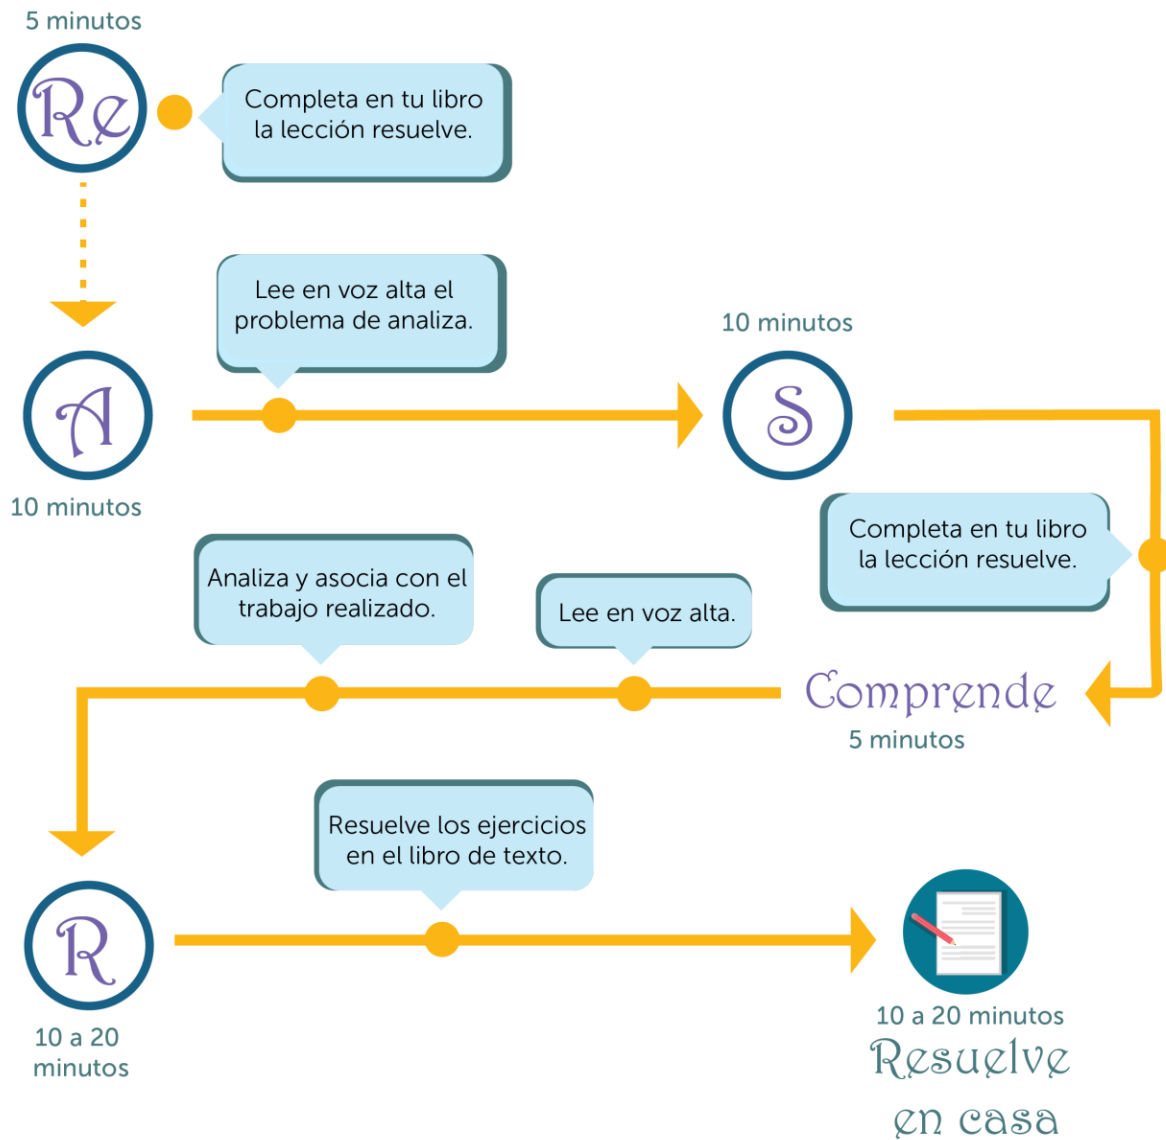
5 minutos

Re

Completa en tu libro la lección resuelve.

Lee en voz alta el problema de analiza.

10 minutos

A

S

10 minutos

Completa en tu libro la lección resuelve.

Analiza y asocia con el trabajo realizado.

Lee en voz alta.

Comprende

5 minutos

Resuelve los ejercicios en el libro de texto.

R

10 a 20 minutos

10 a 20 minutos

Resuelve en casa